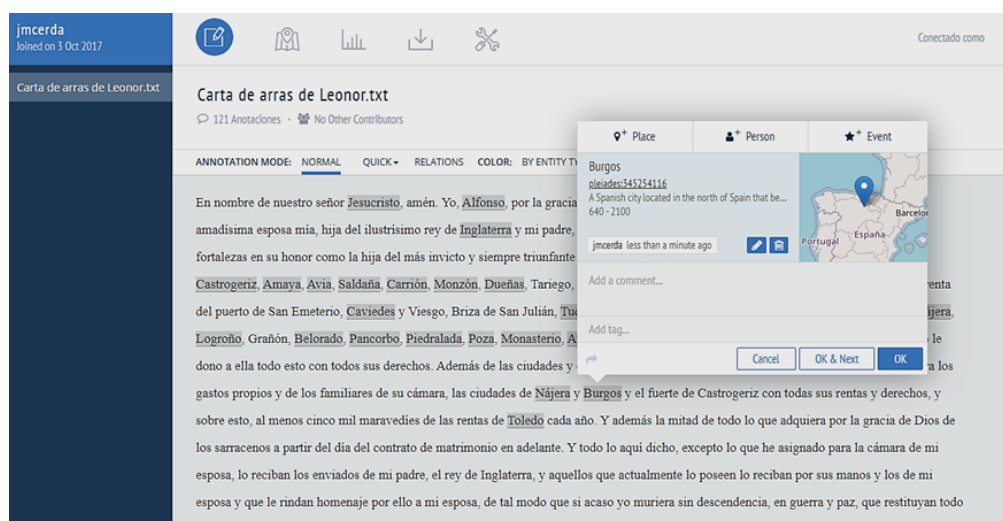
jmcerda
Joined on 3 Oct 2017

Carta de arras de Leonor.txt

Conectado como

Carta de arras de Leonor.txt
121 Anotaciones · No Other Contributors

ANNOTATION MODE: NORMAL QUICK RELATIONS COLOR: BY ENTITY TY

Place Person Event

Burgos
pleiades:345254116
A Spanish city located in the north of Spain that be...
640 - 2100
jmcerda less than a minute ago

Barcelo
España
Portugal

Add a comment...

Add tag...

Cancel OK & Next OK

En nombre de nuestro señor Jesucristo, amén. Yo, Alfonso, por la gracia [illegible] amadísima esposa mía, hija del ilustrísimo rey de Inglaterra y mi padre, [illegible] fortalezas en su honor como la hija del más invicto y siempre triunfante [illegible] Castrogeriz, Amaya, Avia, Saldaña, Carrión, Monzón, Dueñas, Tariego, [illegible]enta del puerto de San Emeterio, Caviedes y Viesgo, Briza de San Julián, Tu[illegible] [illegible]ájera, Logroño, Grañón, Belorado, Pancorbo, Piedralada, Poza, Monasterio, A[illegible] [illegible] le dono a ella todo esto con todos sus derechos. Además de las ciudades y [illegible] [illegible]a los gastos propios y de los familiares de su cámara, las ciudades de Nájera y Burgos y el fuerte de Castrogeriz con todas sus rentas y derechos, y sobre esto, al menos cinco mil maravedies de las rentas de Toledo cada año. Y además la mitad de todo lo que adquiera por la gracia de Dios de los sarracenos a partir del día del contrato de matrimonio en adelante. Y todo lo aquí dicho, excepto lo que he asignado para la cámara de mi esposa, lo reciban los enviados de mi padre, el rey de Inglaterra, y aquellos que actualmente lo poseen lo reciban por sus manos y los de mi esposa y que le rindan homenaje por ello a mi esposa, de tal modo que si acaso yo muriera sin descendencia, en guerra y paz, que restituyan todo